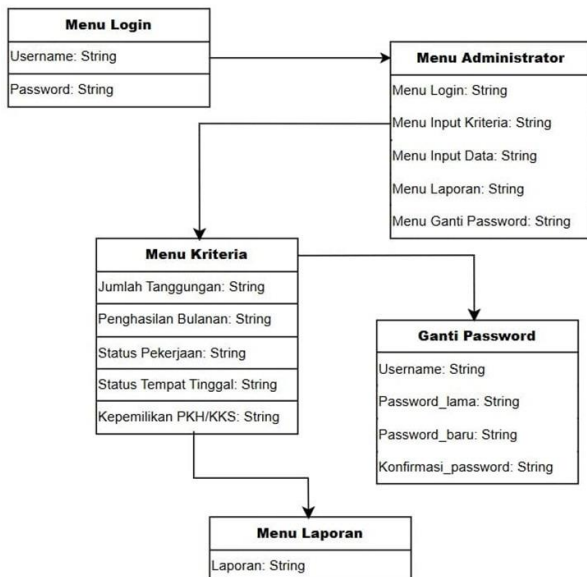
Menu Login

Username: String

Password: String

Menu Administrator

Menu Login: String

Menu Input Kriteria: String

Menu Input Data: String

Menu Laporan: String

Menu Ganti Password: String

Menu Kriteria

Jumlah Tanggungan: String

Penghasilan Bulanan: String

Status Pekerjaan: String

Status Tempat Tinggal: String

Kepemilikan PKH/KKS: String

Ganti Password

Username: String

Password_lama: String

Password_baru: String

Konfirmasi_password: String

Menu Laporan

Laporan: String